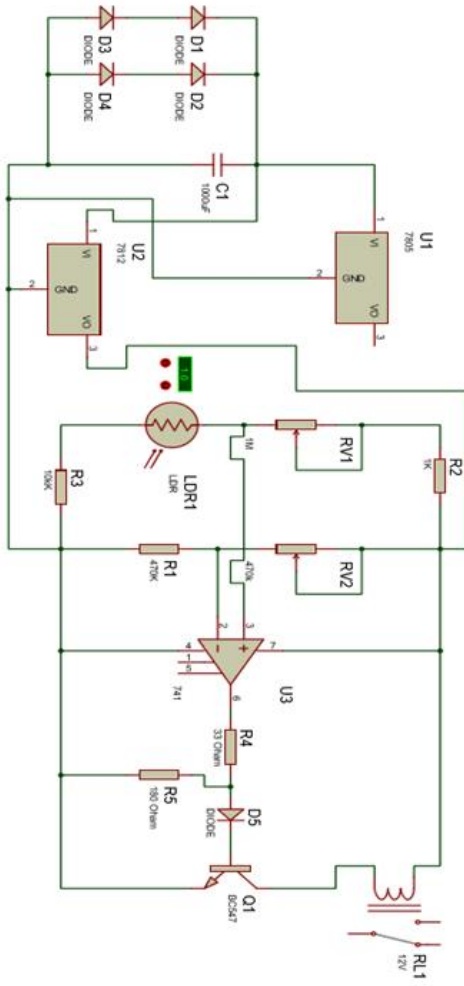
D3
DIODE
D1
DIODE
D4
DIODE
D2
DIODE
C1
1000uF
U2
7812
VI
GND
VO
1
2
3
U1
7805
VI
GND
VO
1
2
3
1.0
LDR1
LDR
1M
RV1
R2
1K
R3
10K
R1
470K
470k
RV2
4
1
5
2
3
7
6
741
U3
R4
33 Ohm
R5
180 Ohm
D5
DIODE
Q1
BC547
RL1
12V